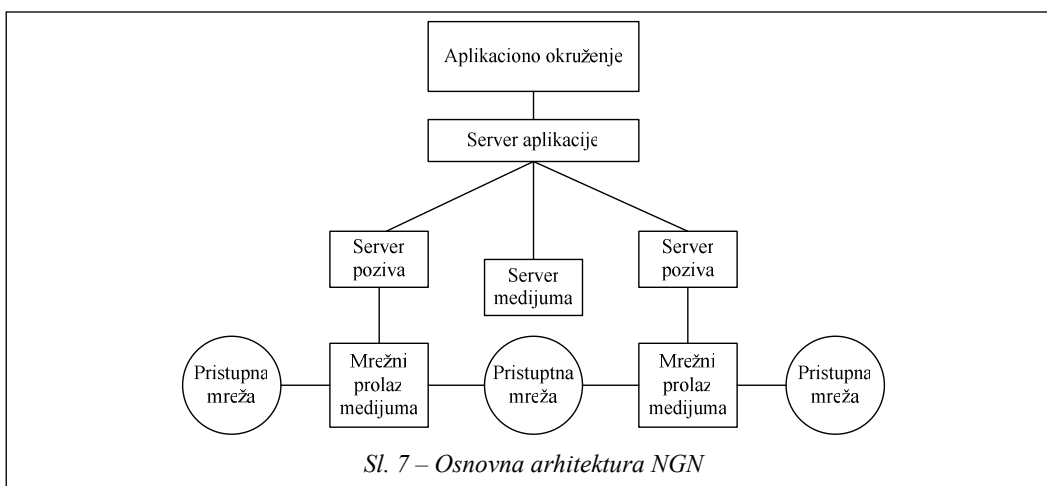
Aplikaciono okruženje

Server aplikacije

Server poziva

Server medijuma

Server poziva

Pristupna mreža

Mrežni prolaz medijuma

Pristuptna mreža

Mrežni prolaz medijuma

Pristupna mreža

Sl. 7 – Osnovna arhitektura NGN